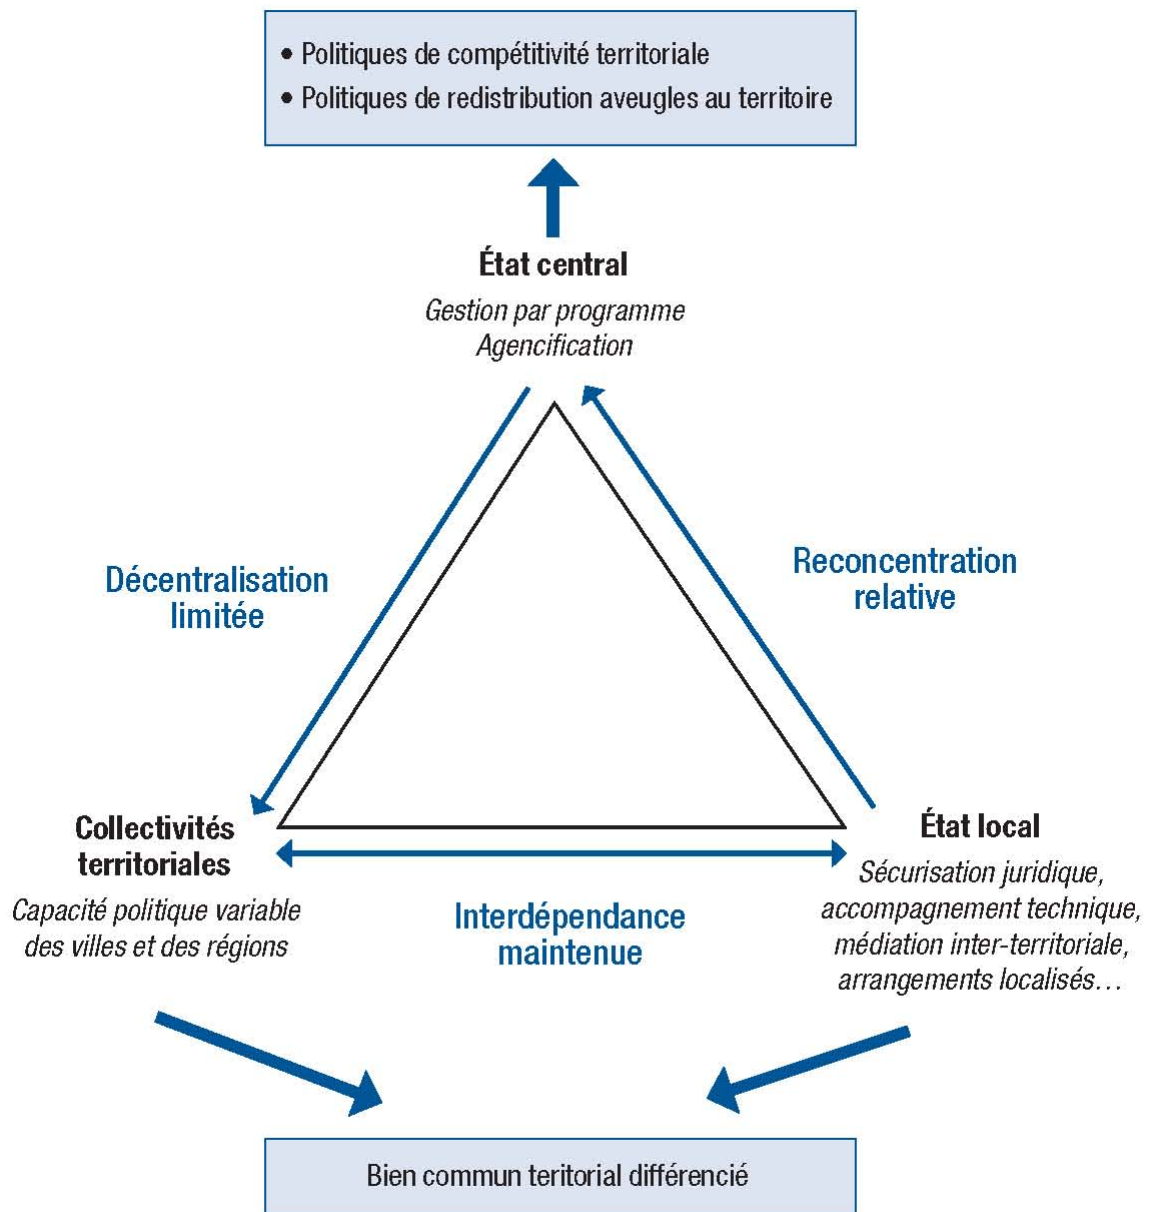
• Politiques de compétitivité territoriale
• Politiques de redistribution aveugles au territoire

État central
Gestion par programme
Agencification

Décentralisation limitée

Reconcentration relative

Collectivités territoriales
Capacité politique variable des villes et des régions

Interdépendance maintenue

État local
Sécurisation juridique, accompagnement technique, médiation inter-territoriale, arrangements localisés…

Bien commun teritorial différencié